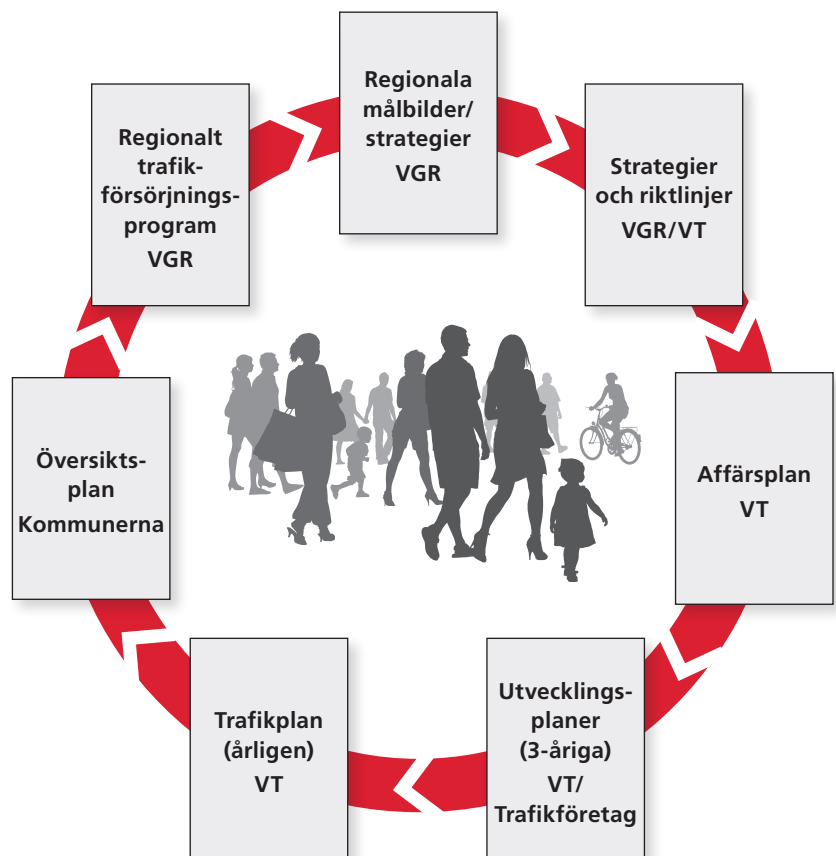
Regionala målbilder/ strategier VGR

Strategier och riktlinjer VGR/VT

Affärsplan VT

Utvecklingsplaner (3-åriga) VT/ Trafikföretag

Trafikplan (årligen) VT

Översiktsplan Kommunerna

Regionalt trafikförsörjningsprogram VGR